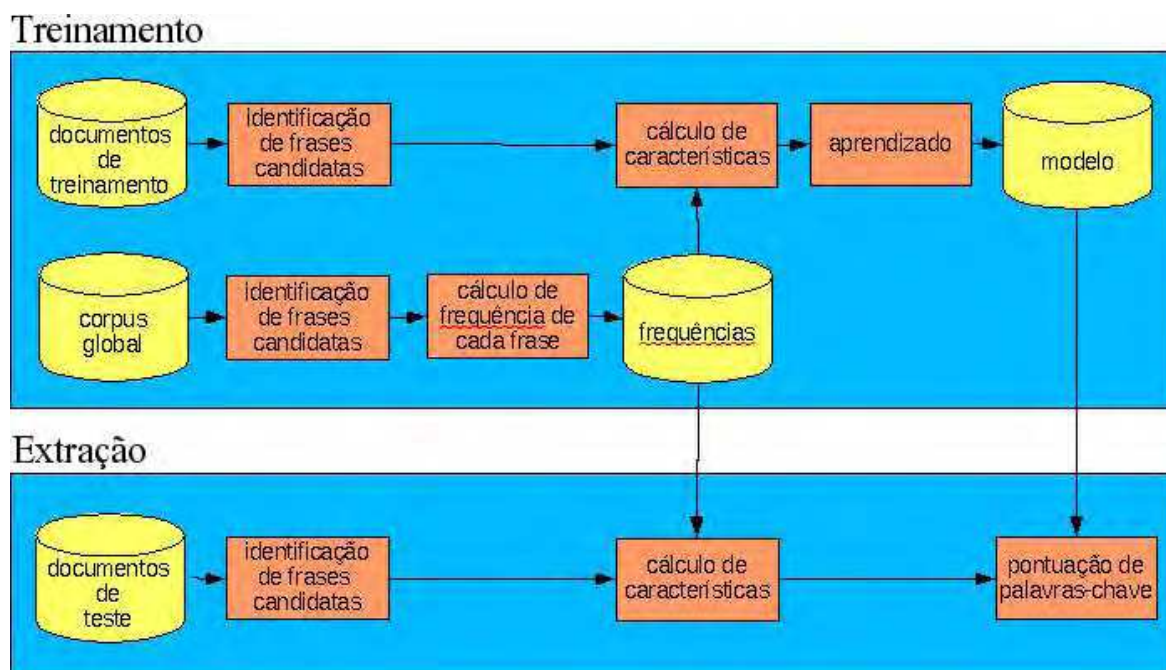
Treinamento

documentos de treinamento

identificação de frases candidatas

cálculo de características

aprendizado

modelo

corpus global

identificação de frases candidatas

cálculo de frequência de cada frase

frequências

Extração

documentos de teste

identificação de frases candidatas

cálculo de características

pontuação de palavras-chave